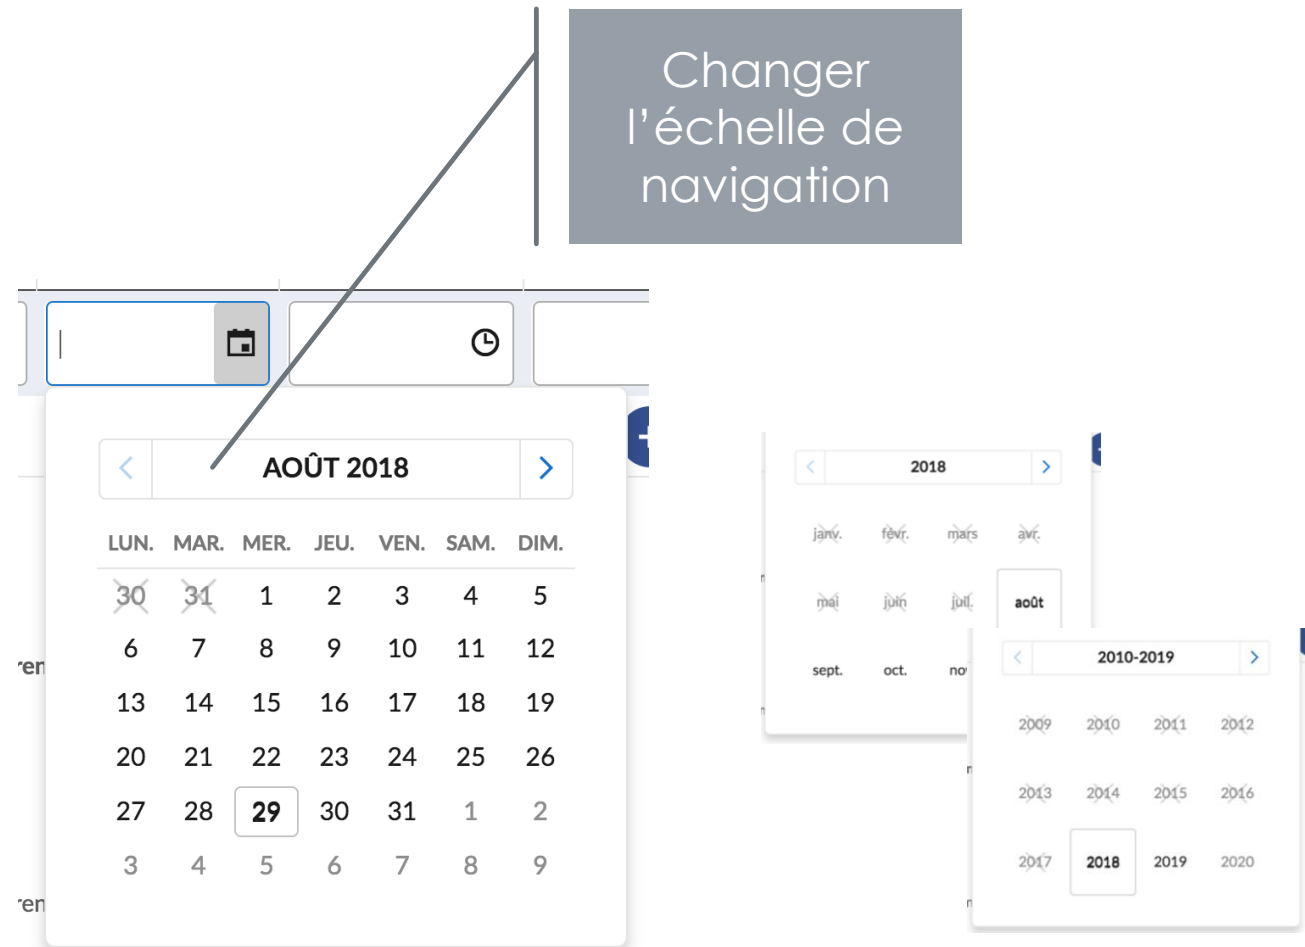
Changer l’échelle de navigation

AOÛT 2018

| LUN. | MAR. | MER. | JEU. | VEN. | SAM. | DIM. |
|---|---|---|---|---|---|---|
| 30 | 31 | 1 | 2 | 3 | 4 | 5 |
| 6 | 7 | 8 | 9 | 10 | 11 | 12 |
| 13 | 14 | 15 | 16 | 17 | 18 | 19 |
| 20 | 21 | 22 | 23 | 24 | 25 | 26 |
| 27 | 28 | 29 | 30 | 31 | 1 | 2 |
| 3 | 4 | 5 | 6 | 7 | 8 | 9 |

ren

ren

2018

| | | | |
|---|---|---|---|
| janv. | févr. | mars | avr. |
| mai | juin | juil. | août |
| sept. | oct. | no | |

2010-2019

| | | | |
|---|---|---|---|
| 2009 | 2010 | 2011 | 2012 |
| 2013 | 2014 | 2015 | 2016 |
| 2017 | 2018 | 2019 | 2020 |